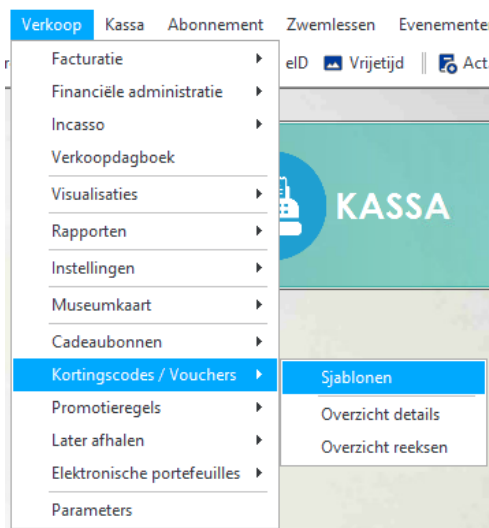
Verkoop Kassa Abonnement Zwemlessen Evenementen

eID Vrijetijd Act

Facturatie
Financiële administratie
Incasso
Verkoopdagboek
Visualisaties
Rapporten
Instellingen
Museumkaart
Cadeaubonnen
Kortingscodes / Vouchers
Promotieregels
Later afhalen
Elektronische portefeuilles
Parameters

Sjablonen
Overzicht details
Overzicht reeksen

KASSA